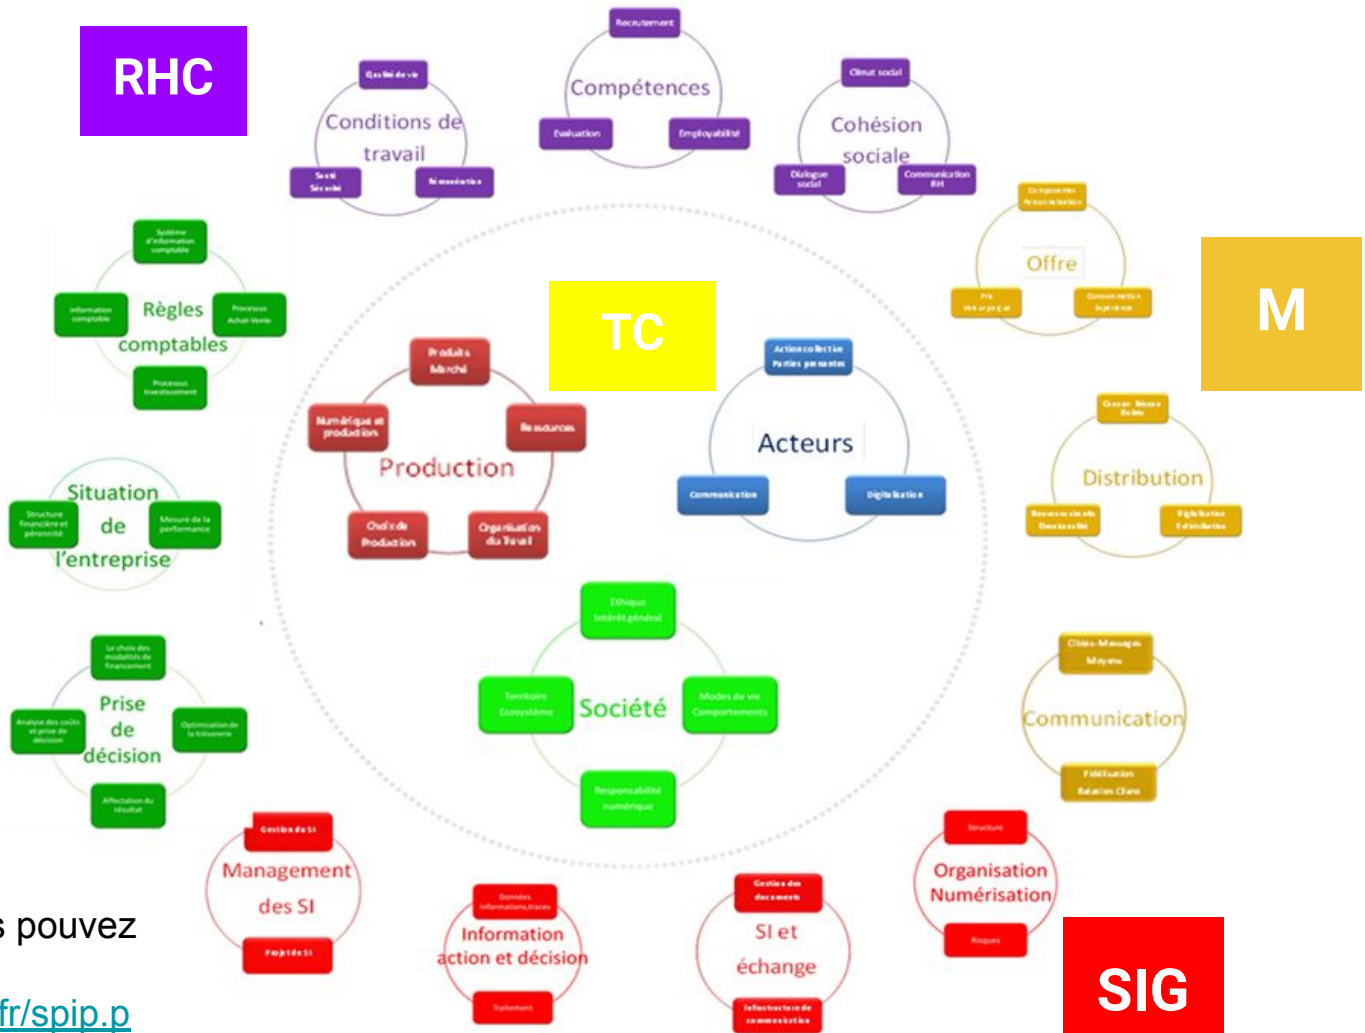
RHC

Qualité de vie
Conditions de travail
Santé Sécurité
Rémunération

Recrutement
Compétences
Évaluation
Employabilité

Climat social
Cohésion sociale
Dialogue social
Communication RH

Composantes Argumentation
Offre
Prix Valeur perçue
Consommation Expérience

M

Système d'information comptable
Règles comptables
Information comptable
Processus Achat-Vente
Processus Investissement

TC

Produits Marché
Production
Numérique et production
Ressources
Qualité Production
Organisation du Travail

Action collective Parties prenantes
Acteurs
Communication
Digitalisation

Canaux Réseaux
Distribution
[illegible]
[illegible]

Situation de l'entreprise
Structure financière et pérennité
Mesure de la performance

Éthique Intérêt général
Société
Territoire Écosystème
Modes de vie Comportements
Responsabilité numérique

Cibles Messages Moyens
Communication
Fidélisation Relation Client

Le choix des modalités de financement
Prise de décision
Analyse des coûts et prise de décision
Optimisation de la trésorerie
Affectation du résultat

Gestion du SI
Management des SI
Projet de SI

Données Informations, traces
Information action et décision
Traitement

Gestion des documents
SI et échange
Infrastructure de communication

Structure
Organisation Numérisation
Risques

SIG

s pouvez
fr/spip.p